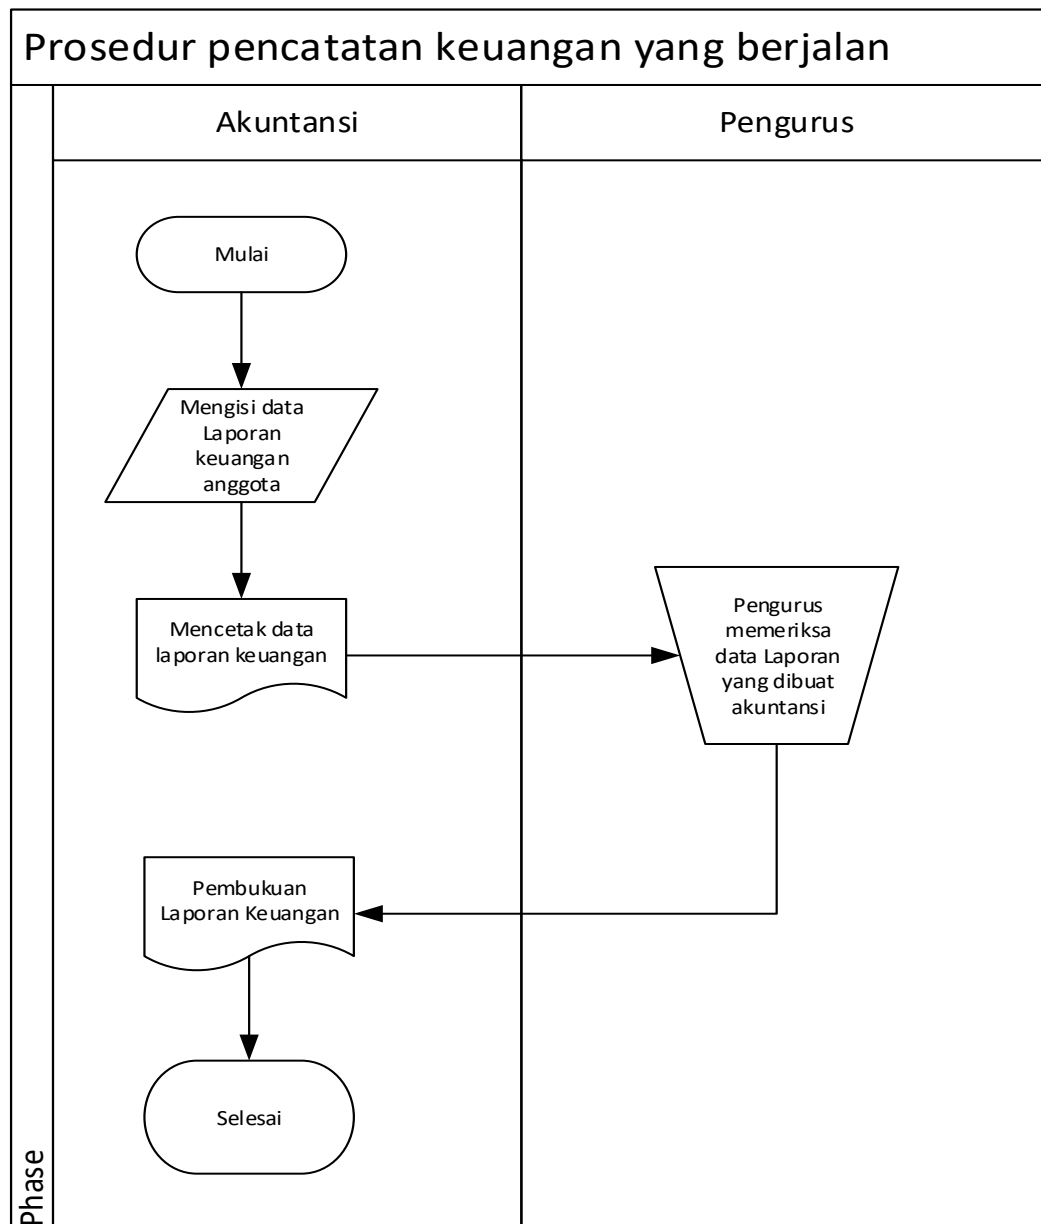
Prosedur pencatatan keuangan yang berjalan

Akuntansi

Pengurus

Mulai

Mengisi data Laporan keuangan anggota

Mencetak data laporan keuangan

Pengurus memeriksa data Laporan yang dibuat akuntansi

Pembukuan Laporan Keuangan

Selesai

Phase